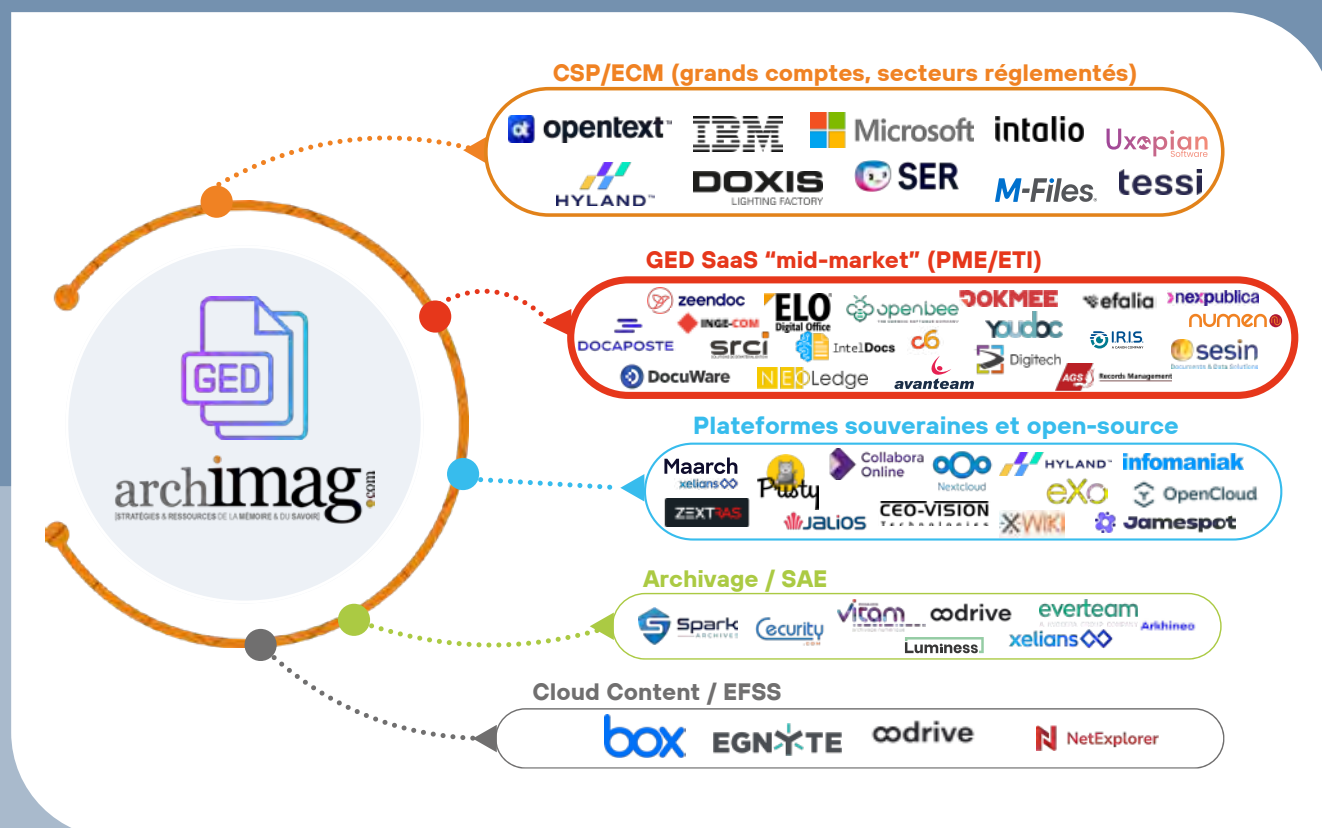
GED

archimag.com
[STRATÉGIES & RESSOURCES DE LA MÉMOIRE & DU SAVOIR]

CSP/ECM (grands comptes, secteurs réglementés)

opentext™ IBM Microsoft intalio Uxopian Software
HYLAND™ DOXIS LIGHTING FACTORY SER M-Files tessi

GED SaaS "mid-market" (PME/ETI)

zeendoc ELO Digital Office openbee DOKMEE efalia nexpublica
DOCAPOSTE INGE-COM srci IntelDocs c6 youdoc IRIS numen
DocuWare NEOLedge avanteam Digitech AGS Records Management sesin Documents & Data Solutions

Plateformes souveraines et open-source

Maarch xelians Pristy Collabora Online Nextcloud HYLAND™ infomaniak
ZEXTRAS JALIOS CEO-VISION Technologies XWIKI eXo OpenCloud Jamespot

Archivage / SAE

Spark ARCHIVES Cecurity.com vitam codrive everteam Arkhineo
Luminess xelians

Cloud Content / EFSS

box EGNYTE codrive NetExplorer